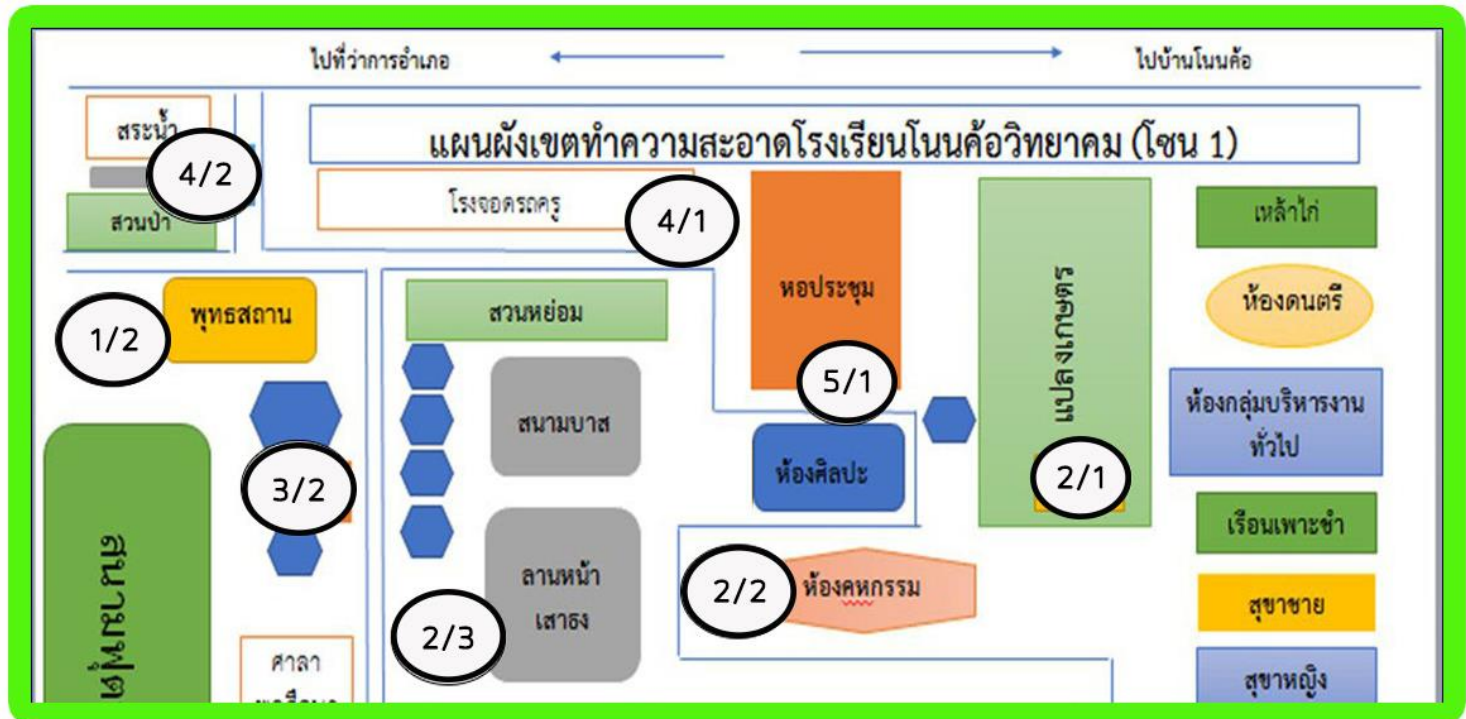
ไปที่ว่าการอำเภอ

ไปบ้านโนนค้อ

แผนผังเขตทำความสะอาดโรงเรียนโนนค้อวิทยาคม (โซน 1)

สระน้ำ

4/2

สวนป่า

โรงจอดรถครู

4/1

หอประชุม

แปลงเกษตร

เหล้าไก่

ห้องดนตรี

พุทธสถาน

1/2

สวนหย่อม

สนามบาส

5/1

ห้องกลุ่มบริหารงานทั่วไป

ห้องศิลปะ

3/2

2/1

เรือนเพาะชำ

สนาม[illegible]

ลานหน้าเสาธง

2/2

ห้องคหกรรม

สุขาชาย

2/3

ศาลา

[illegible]

สุขาหญิง